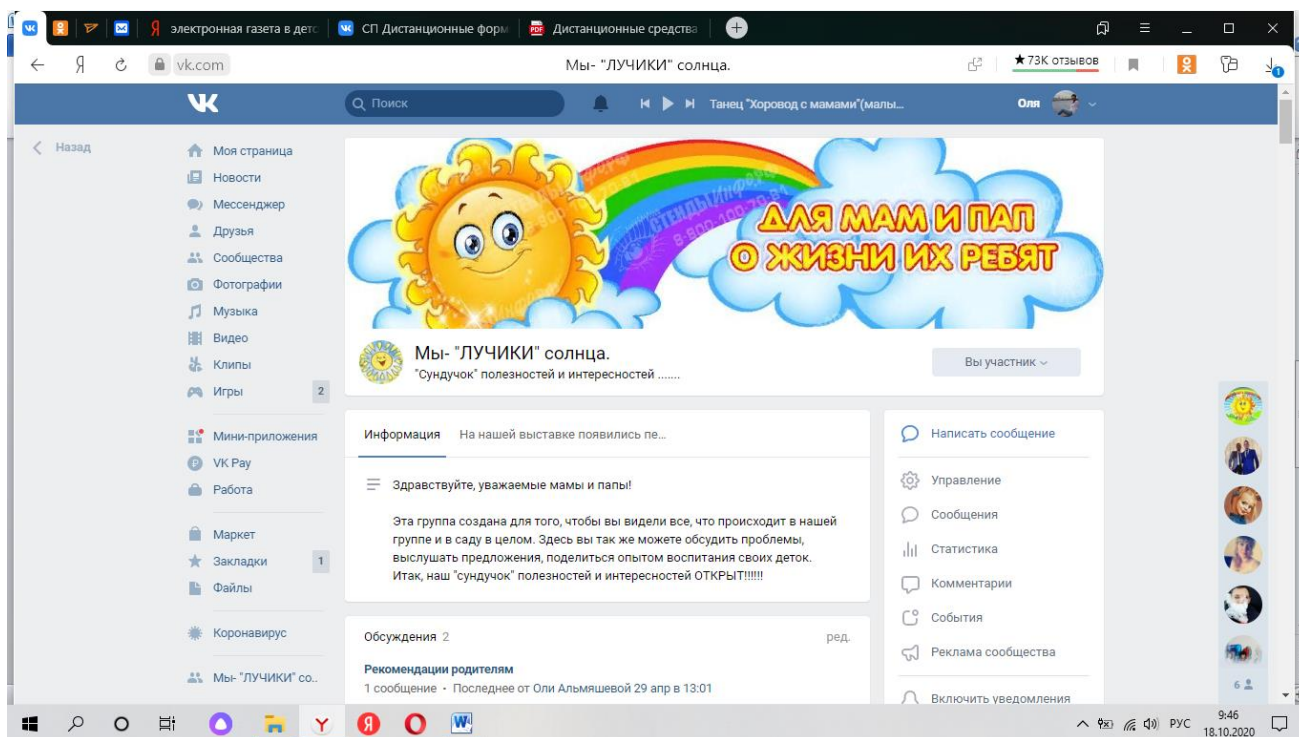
Я электронная газета в детс | СП Дистанционные форм | Дистанционные средства

vk.com Мы- "ЛУЧИКИ" солнца. ★73К отзывов

Поиск Танец "Хоровод с мамами"(малы... Оля

Назад

Моя страница
Новости
Мессенджер
Друзья
Сообщества
Фотографии
Музыка
Видео
Клипы
Игры 2
Мини-приложения
VK Pay
Работа
Маркет
Закладки 1
Файлы
Коронавирус
Мы- "ЛУЧИКИ" со...

ДЛЯ МАМ И ПАП О ЖИЗНИ ИХ РЕБЯТ

СТЕНДЫИНФО 8-800-100-79-81

Мы- "ЛУЧИКИ" солнца.
"Сундучок" полезностей и интересностей .......

Вы участник

Информация На нашей выставке появились пе...

Здравствуйте, уважаемые мамы и папы!

Эта группа создана для того, чтобы вы видели все, что происходит в нашей группе и в саду в целом. Здесь вы так же можете обсудить проблемы, выслушать предложения, поделиться опытом воспитания своих деток. Итак, наш "сундучок" полезностей и интересностей ОТКРЫТ!!!!!!

Обсуждения 2 ред.

Рекомендации родителям
1 сообщение · Последнее от Оли Альмяшевой 29 апр в 13:01

Написать сообщение
Управление
Сообщения
Статистика
Комментарии
События
Реклама сообщества
Включить уведомления

6

РУС 9:46 18.10.2020